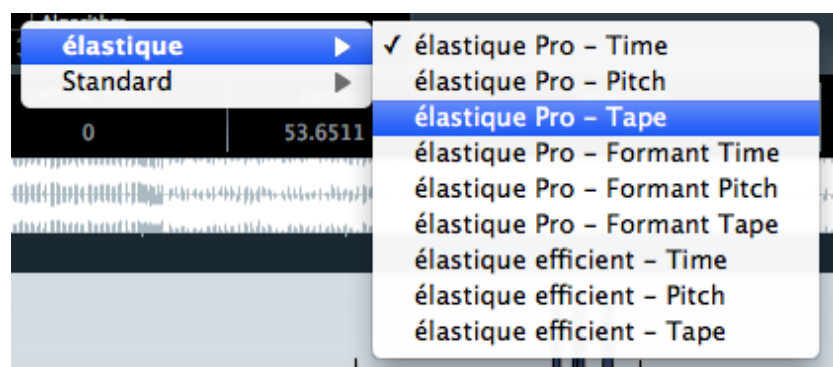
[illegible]

élastique
Standard

✓ élastique Pro - Time
élastique Pro - Pitch
élastique Pro - Tape
élastique Pro - Formant Time
élastique Pro - Formant Pitch
élastique Pro - Formant Tape
élastique efficient - Time
élastique efficient - Pitch
élastique efficient - Tape

0
53.6511